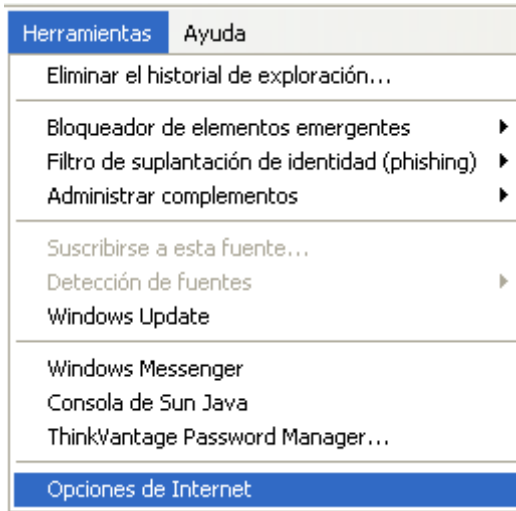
Herramientas Ayuda

Eliminar el historial de exploración...

Bloqueador de elementos emergentes
Filtro de suplantación de identidad (phishing)
Administrar complementos

Suscribirse a esta fuente...
Detección de fuentes
Windows Update

Windows Messenger
Consola de Sun Java
ThinkVantage Password Manager...

Opciones de Internet